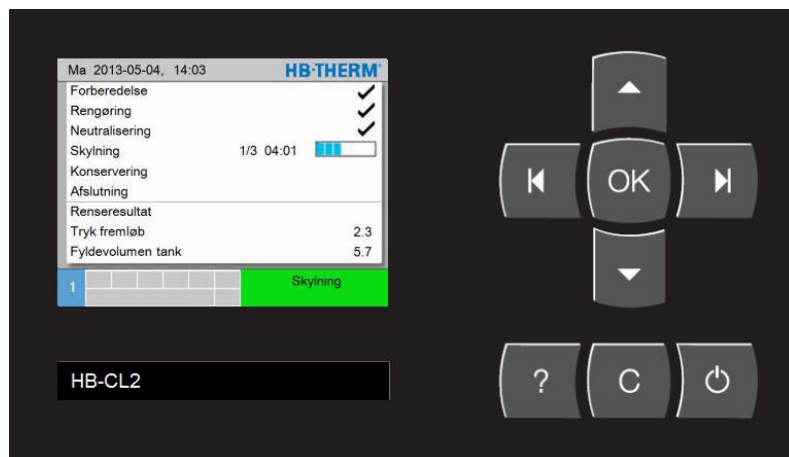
Ma 2013-05-04, 14:03 HB·THERM®

Forberedelse ✓
Rengøring ✓
Neutralisering ✓
Skylning 1/3 04:01
Konservering
Afslutning

Renseresultat
Tryk fremløb 2.3
Fyldevolumen tank 5.7

1 Skylning

HB-CL2

OK

?

C